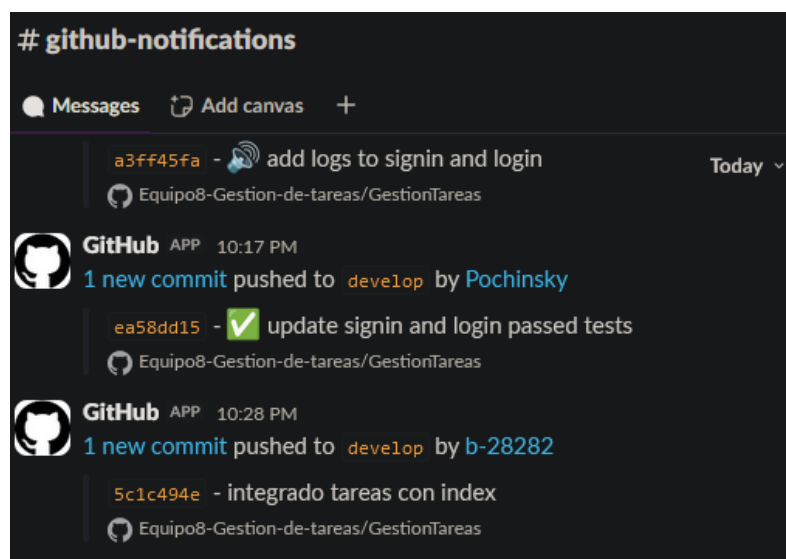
# github-notifications

Messages Add canvas +

a3ff45fa - 🔊 add logs to signin and login

Today

Equipo8-Gestion-de-tareas/GestionTareas

GitHub APP 10:17 PM

1 new commit pushed to develop by Pochinsky

ea58dd15 - ✅ update signin and login passed tests

Equipo8-Gestion-de-tareas/GestionTareas

GitHub APP 10:28 PM

1 new commit pushed to develop by b-28282

5c1c494e - integrado tareas con index

Equipo8-Gestion-de-tareas/GestionTareas